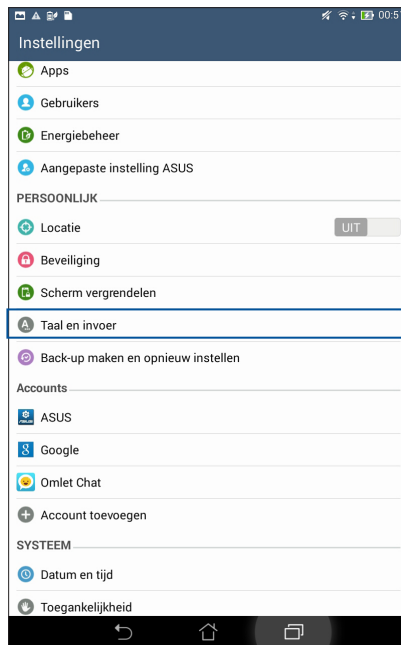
00:5

Instellingen

Apps

Gebruikers

Energiebeheer

Aangepaste instelling ASUS

PERSOONLIJK

Locatie

UIT

Beveiliging

Scherm vergrendelen

Taal en invoer

Back-up maken en opnieuw instellen

Accounts

ASUS

Google

Omlet Chat

Account toevoegen

SYSTEEM

Datum en tijd

Toegankelijkheid